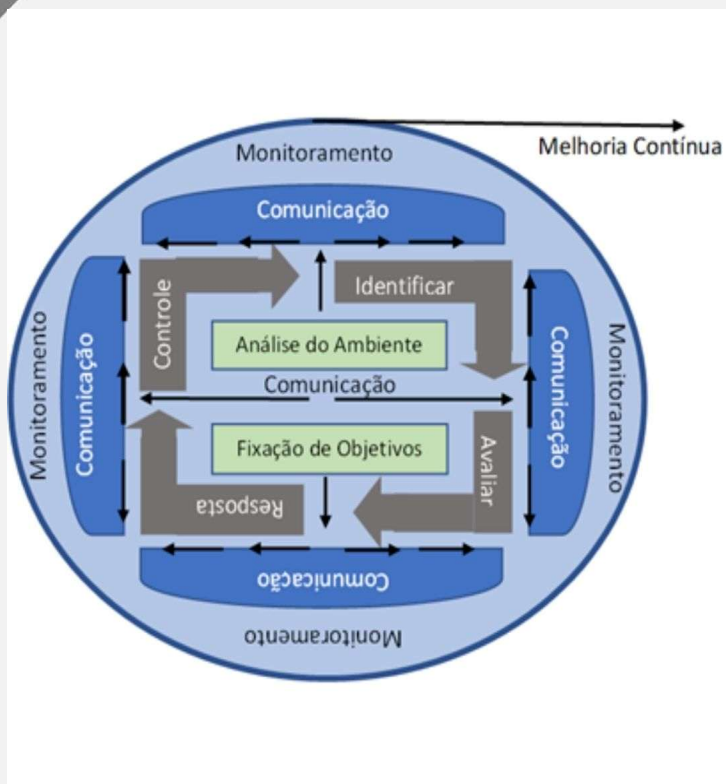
Monitoramento

Melhoria Contínua

Comunicação

Identificar

Controle

Análise do Ambiente

Comunicação

Comunicação

Monitoramento

Monitoramento

Comunicação

Fixação de Objetivos

Avaliar

Resposta

Comunicação

Monitoramento